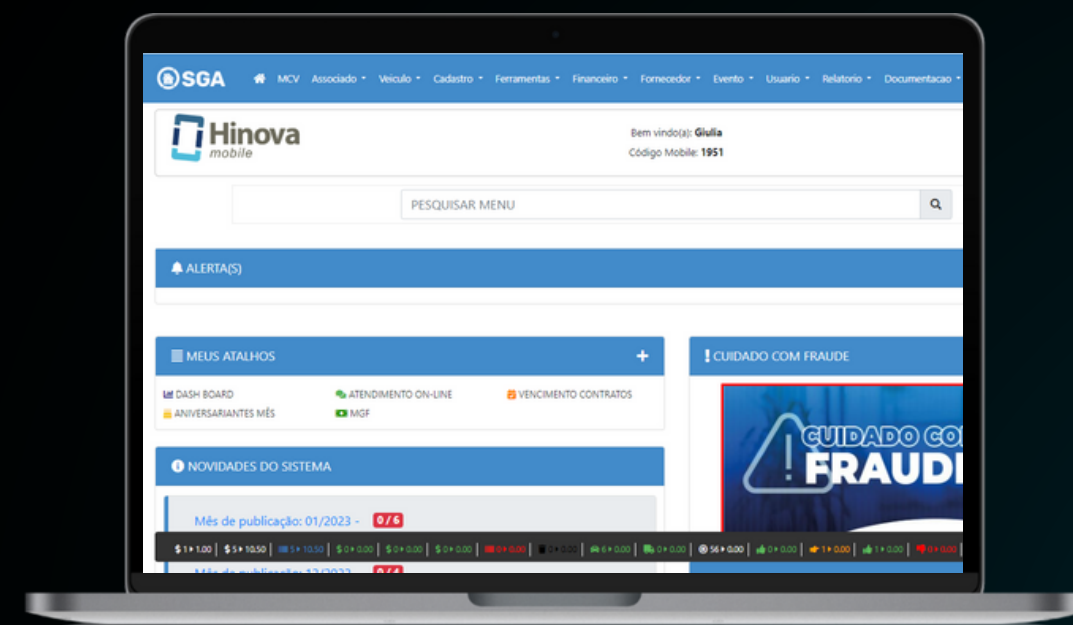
SGA MCV Associado Veiculo Cadastro Ferramentas Financeiro Fornecedor Evento Usuario Relatorio Documentacao

Hinova mobile

Bem vindo(a): Giulia
Código Mobile: 1951

PESQUISAR MENU

ALERTA(S)

MEUS ATALHOS +

DASH BOARD
ATENDIMENTO ON-LINE
VENCIMENTO CONTRATOS
ANIVERSARIANTES MÊS
MGF

CUIDADO COM FRAUDE

CUIDADO CO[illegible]
FRAUD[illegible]

NOVIDADES DO SISTEMA

Mês de publicação: 01/2023 - 0 / 6

$ 1 ▸ 1.00 | $ 5 ▸ 10.50 | 5 ▸ 10.50 | $ 0 ▸ 0.00 | $ 0 ▸ 0.00 | $ 0 ▸ 0.00 | 0 ▸ 0.00 | 0 ▸ 0.00 | 6 ▸ 0.00 | 0 ▸ 0.00 | 56 ▸ 0.00 | 0 ▸ 0.00 | 1 ▸ 0.00 | 1 ▸ 0.00 | 0 ▸ 0.00

Mês de publicação: 12/2022 - 0 / 4